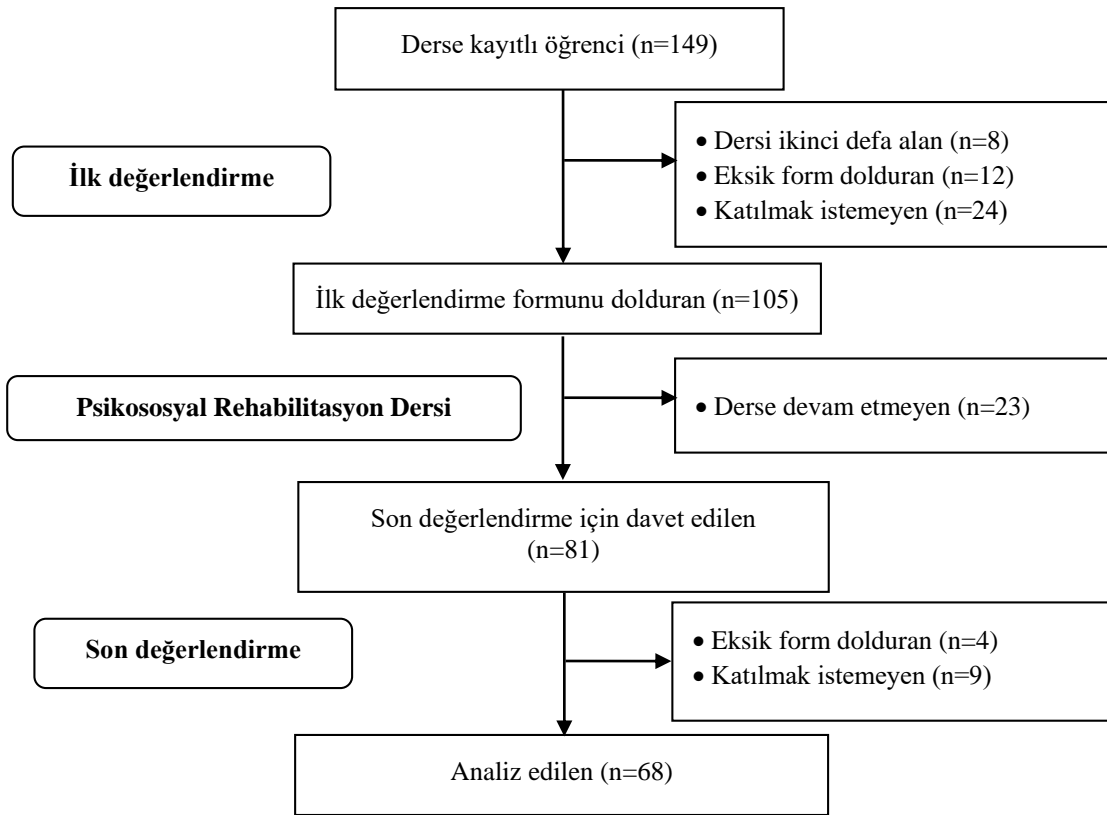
Derse kayıtlı öğrenci (n=149)

İlk değerlendirme

• Dersi ikinci defa alan (n=8)
• Eksik form dolduran (n=12)
• Katılmak istemeyen (n=24)

İlk değerlendirme formunu dolduran (n=105)

Psikososyal Rehabilitasyon Dersi

• Derse devam etmeyen (n=23)

Son değerlendirme için davet edilen (n=81)

Son değerlendirme

• Eksik form dolduran (n=4)
• Katılmak istemeyen (n=9)

Analiz edilen (n=68)